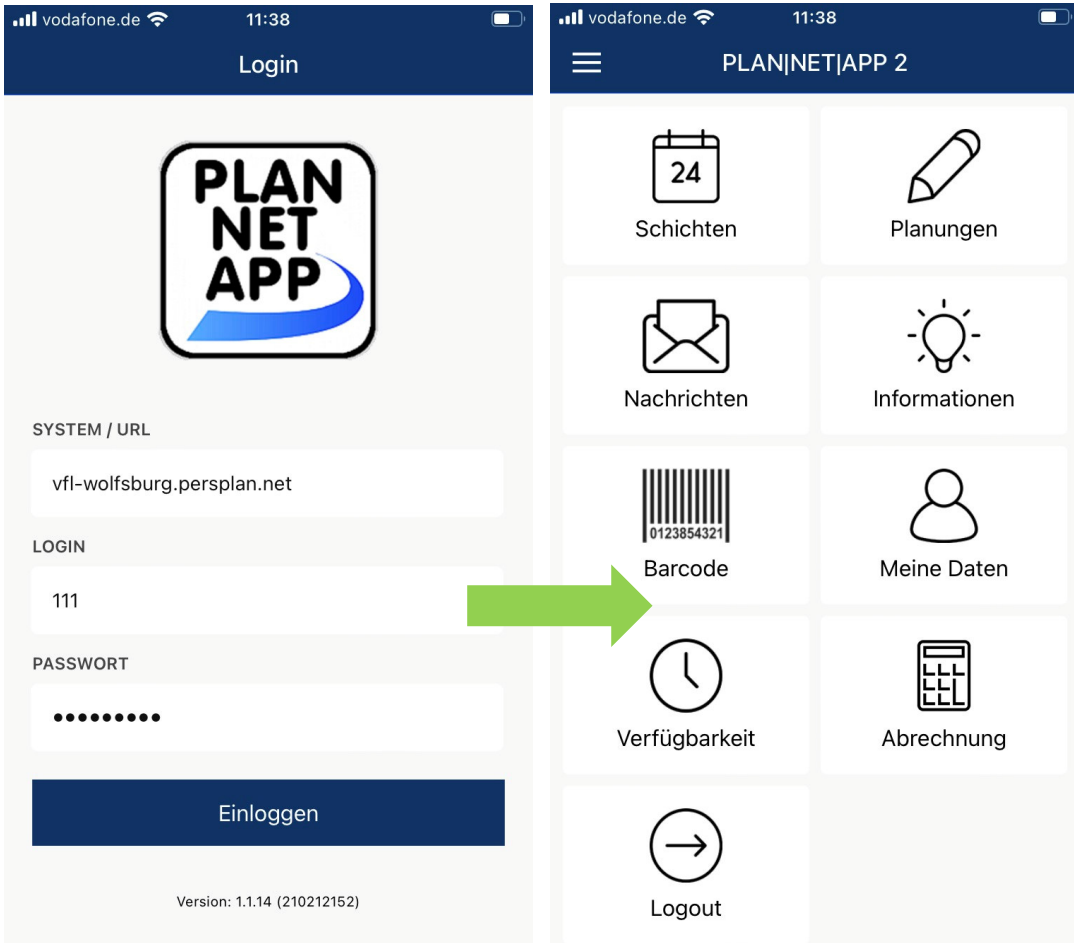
vodafone.de 11:38

Login

PLAN NET APP

SYSTEM / URL

vfl-wolfsburg.persplan.net

LOGIN

111

PASSWORT

•••••••••

Einloggen

Version: 1.1.14 (210212152)

vodafone.de 11:38

PLAN|NET|APP 2

24

Schichten

Planungen

Nachrichten

Informationen

0123854321

Barcode

Meine Daten

Verfügbarkeit

Abrechnung

Logout